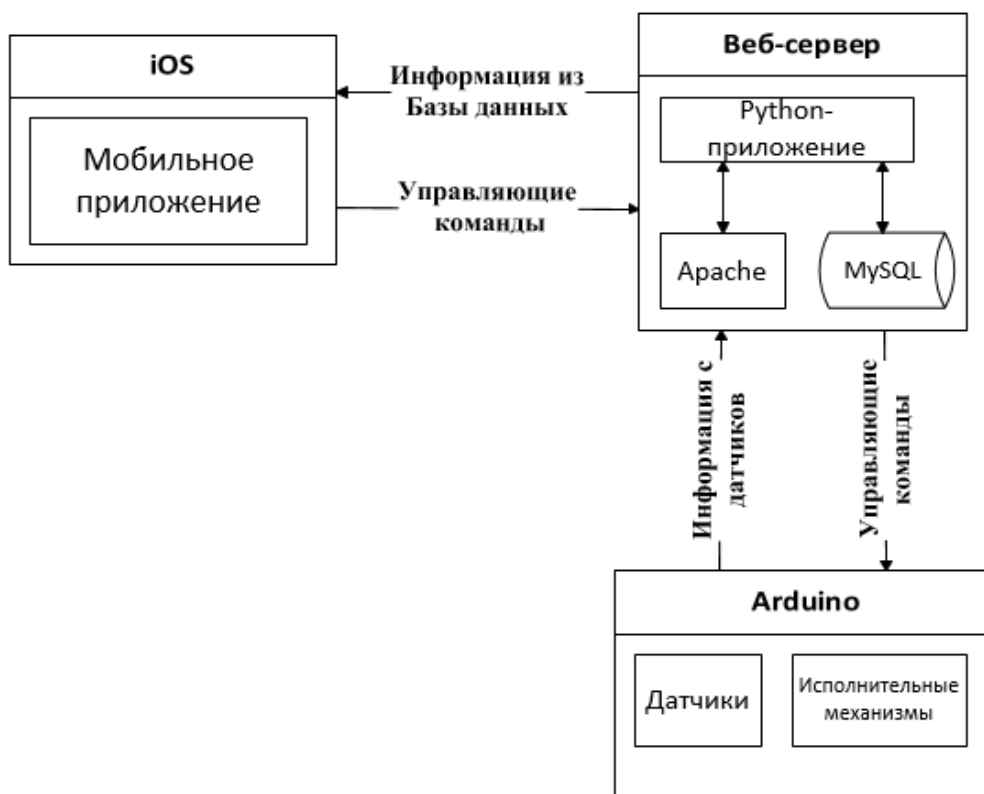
iOS

Мобильное приложение

Информация из Базы данных

Управляющие команды

Веб-сервер

Python-приложение

Apache

MySQL

Информация с датчиков

Управляющие команды

Arduino

Датчики

Исполнительные механизмы